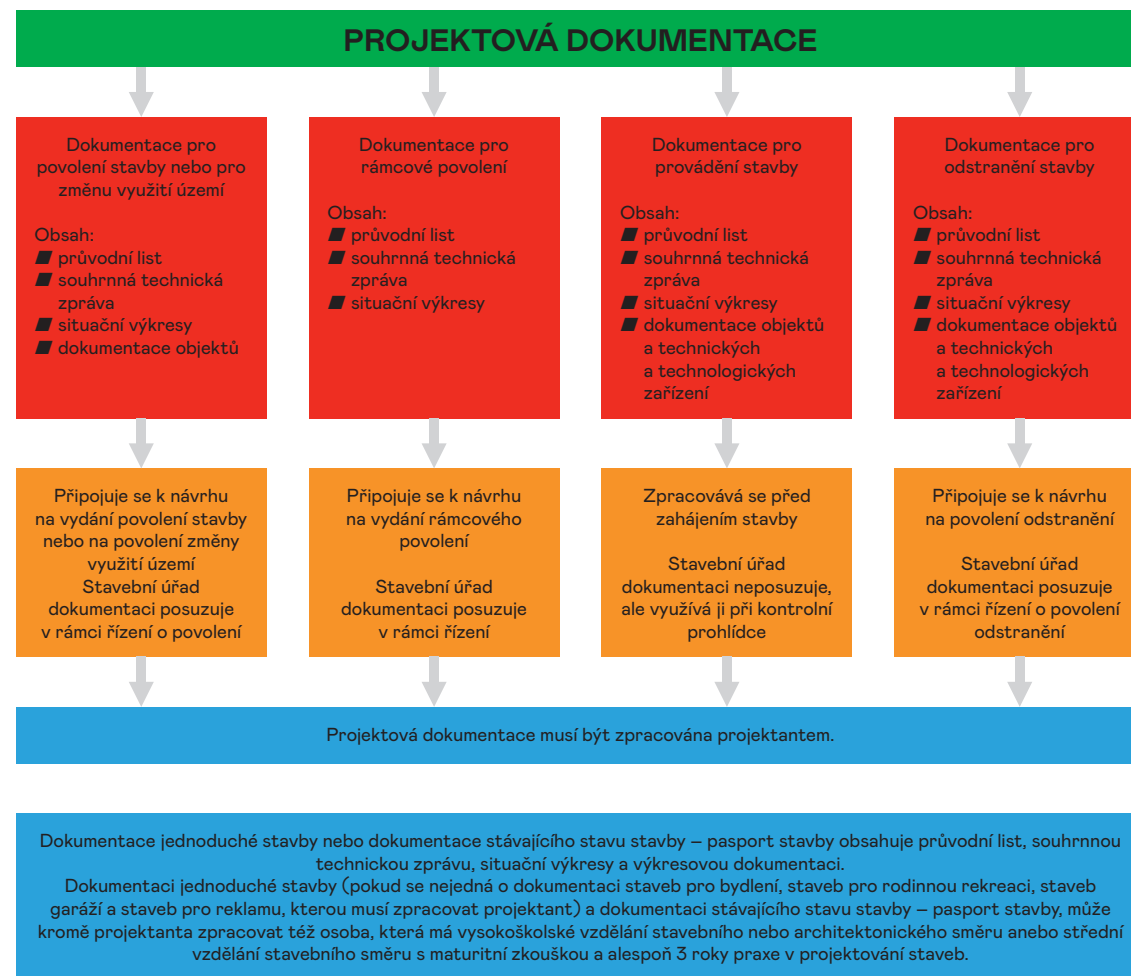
PROJEKTOVÁ DOKUMENTACE

Dokumentace pro povolení stavby nebo pro změnu využití území

Obsah:
průvodní list
souhrnná technická zpráva
situační výkresy
dokumentace objektů

Dokumentace pro rámcové povolení

Obsah:
průvodní list
souhrnná technická zpráva
situační výkresy

Dokumentace pro provádění stavby

Obsah:
průvodní list
souhrnná technická zpráva
situační výkresy
dokumentace objektů a technických a technologických zařízení

Dokumentace pro odstranění stavby

Obsah:
průvodní list
souhrnná technická zpráva
situační výkresy
dokumentace objektů a technických a technologických zařízení

Připojuje se k návrhu na vydání povolení stavby nebo na povolení změny využití území
Stavební úřad dokumentaci posuzuje v rámci řízení o povolení

Připojuje se k návrhu na vydání rámcového povolení

Stavební úřad dokumentaci posuzuje v rámci řízení

Zpracovává se před zahájením stavby

Stavební úřad dokumentaci neposuzuje, ale využívá ji při kontrolní prohlídce

Připojuje se k návrhu na povolení odstranění

Stavební úřad dokumentaci posuzuje v rámci řízení o povolení odstranění

Projektová dokumentace musí být zpracována projektantem.

Dokumentace jednoduché stavby nebo dokumentace stávajícího stavu stavby – pasport stavby obsahuje průvodní list, souhrnnou technickou zprávu, situační výkresy a výkresovou dokumentaci.
Dokumentaci jednoduché stavby (pokud se nejedná o dokumentaci staveb pro bydlení, staveb pro rodinnou rekreaci, staveb garáží a staveb pro reklamu, kterou musí zpracovat projektant) a dokumentaci stávajícího stavu stavby – pasport stavby, může kromě projektanta zpracovat též osoba, která má vysokoškolské vzdělání stavebního nebo architektonického směru anebo střední vzdělání stavebního směru s maturitní zkouškou a alespoň 3 roky praxe v projektování staveb.